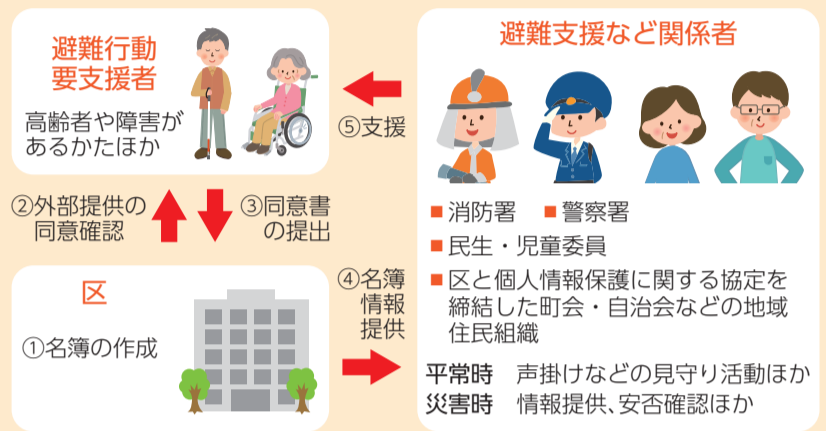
避難行動要支援者

高齢者や障害があるかたほか

⑤支援

避難支援など関係者

②外部提供の同意確認

③同意書の提出

■消防署　■警察署

■民生・児童委員

■区と個人情報保護に関する協定を締結した町会・自治会などの地域住民組織

区

①名簿の作成

④名簿情報提供

平常時　声掛けなどの見守り活動ほか

災害時　情報提供、安否確認ほか